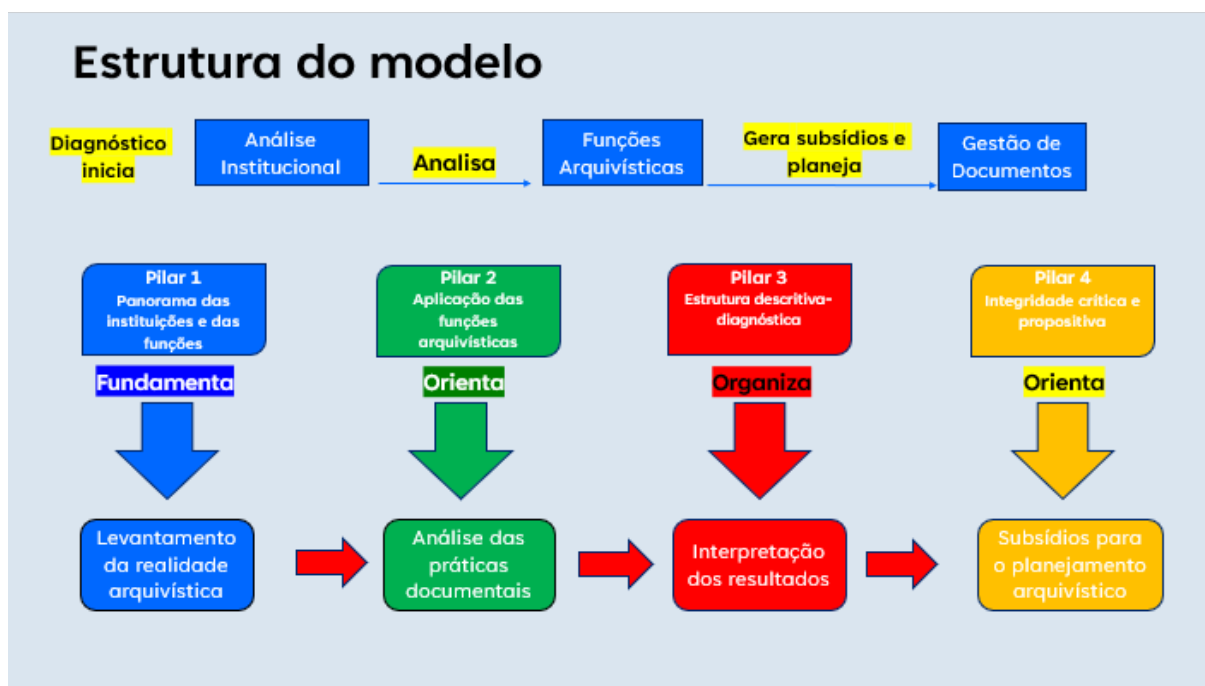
Estrutura do modelo

Diagnóstico inicia

Análise Institucional

Analisa

Funções Arquivísticas

Gera subsídios e planeja

Gestão de Documentos

Pilar 1
Panorama das instituições e das funções

Fundamenta

Pilar 2
Aplicação das funções arquivísticas

Orienta

Pilar 3
Estrutura descritiva-diagnóstica

Organiza

Pilar 4
Integridade crítica e propositiva

Orienta

Levantamento da realidade arquivística

Análise das práticas documentais

Interpretação dos resultados

Subsídios para o planejamento arquivístico